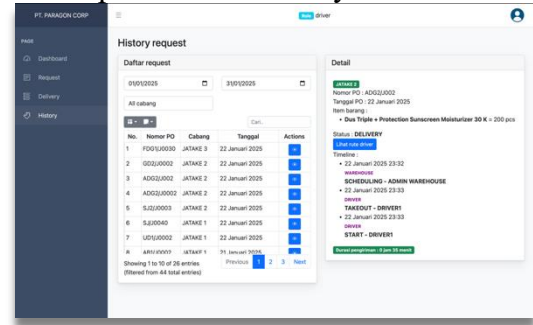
PT. PARAGON CORP

PAGE
Dashboard
Request
Delivery
History

Role driver

History request

Daftar request

01/01/2025
31/01/2025

All cabang

Cari...

| No. | Nomor PO | Cabang | Tanggal | Actions |
|---|---|---|---|---|
| 1 | FDG1J0030 | JATAKE 3 | 22 Januari 2025 | |
| 2 | GD2J0002 | JATAKE 2 | 22 Januari 2025 | |
| 3 | ADG2J0002 | JATAKE 2 | 22 Januari 2025 | |
| 4 | ADG2J0002 | JATAKE 2 | 22 Januari 2025 | |
| 5 | SJ2J0003 | JATAKE 2 | 22 Januari 2025 | |
| 6 | SJJ0040 | JATAKE 1 | 22 Januari 2025 | |
| 7 | UD1J0002 | JATAKE 1 | 22 Januari 2025 | |
| 8 | ABU0002 | JATAKE 1 | 21 Januari 2025 | |

Showing 1 to 10 of 26 entries (filtered from 44 total entries)

Previous 1 2 3 Next

Detail

JATAKE 2
Nomor PO : ADG2J002
Tanggal PO : 22 Januari 2025
Item barang :
• Dus Triple + Protection Sunscreen Moisturizer 30 K = 200 pcs

Status : DELIVERY
Lihat rute driver
Timeline :
• 22 Januari 2025 23:32
WAREHOUSE
SCHEDULING - ADMIN WAREHOUSE
• 22 Januari 2025 23:33
DRIVER
TAKEOUT - DRIVER1
• 22 Januari 2025 23:33
DRIVER
START - DRIVER1

Durasi pengiriman - 0 jam 35 menit